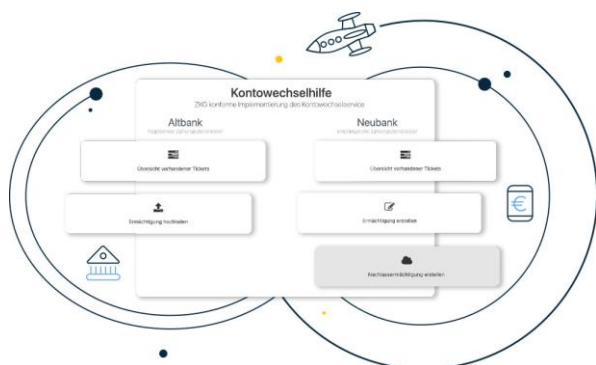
Kontowechselhilfe

ZKG konforme Implementierung des Kontowechselservice

Altbank

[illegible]

Übersicht vorhandener Tickets

Ermächtigung hochladen

Neubank

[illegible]

Übersicht vorhandener Tickets

Ermächtigung erstellen

Nachlassermächtigung erstellen